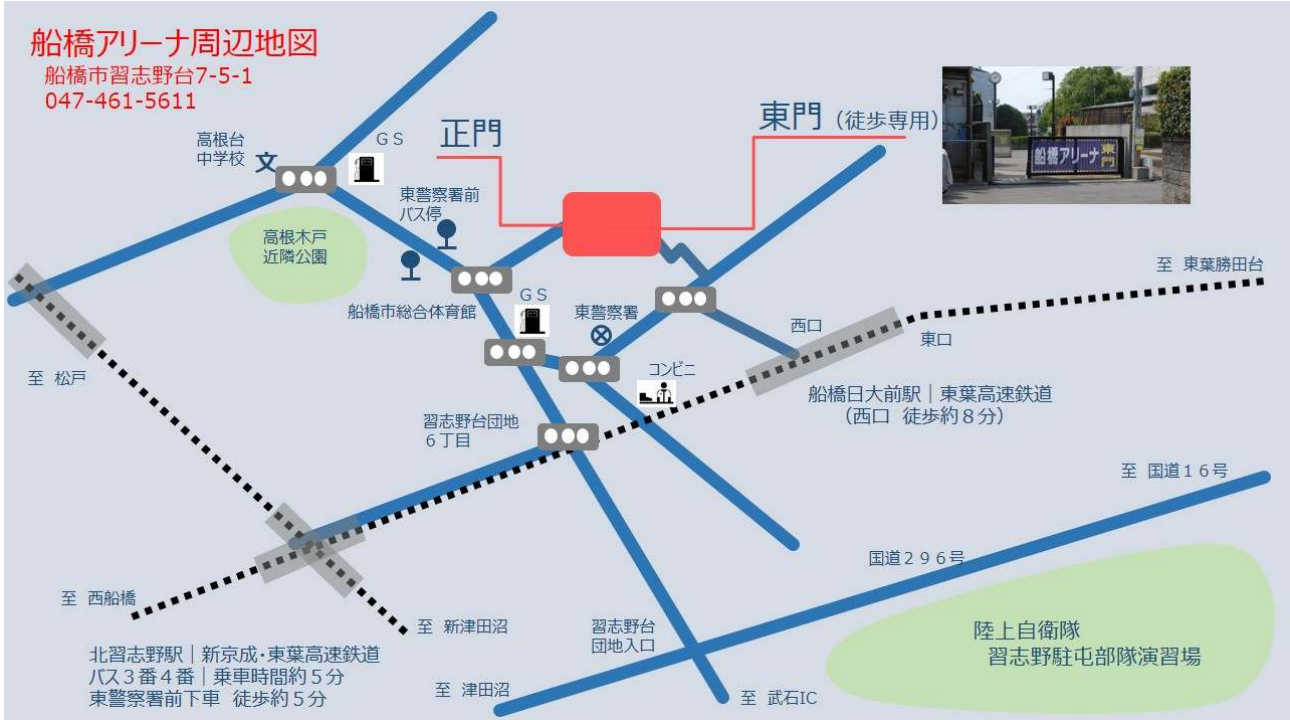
船橋アリーナ周辺地図
船橋市習志野台7-5-1
047-461-5611

正門

東門（徒歩専用）

船橋アリーナ 東門

高根台中学校
文
ＧＳ
東警察署前バス停
高根木戸近隣公園
船橋市総合体育館
ＧＳ
東警察署
西口
東口
コンビニ
至 東葉勝田台
至 松戸
船橋日大前駅｜東葉高速鉄道
（西口 徒歩約８分）
習志野台団地
６丁目
至 国道１６号
国道２９６号
至 西船橋
至 新津田沼
習志野台
団地入口
陸上自衛隊
習志野駐屯部隊演習場
北習志野駅｜新京成・東葉高速鉄道
バス３番４番｜乗車時間約５分
東警察署前下車 徒歩約５分
至 津田沼
至 武石IC